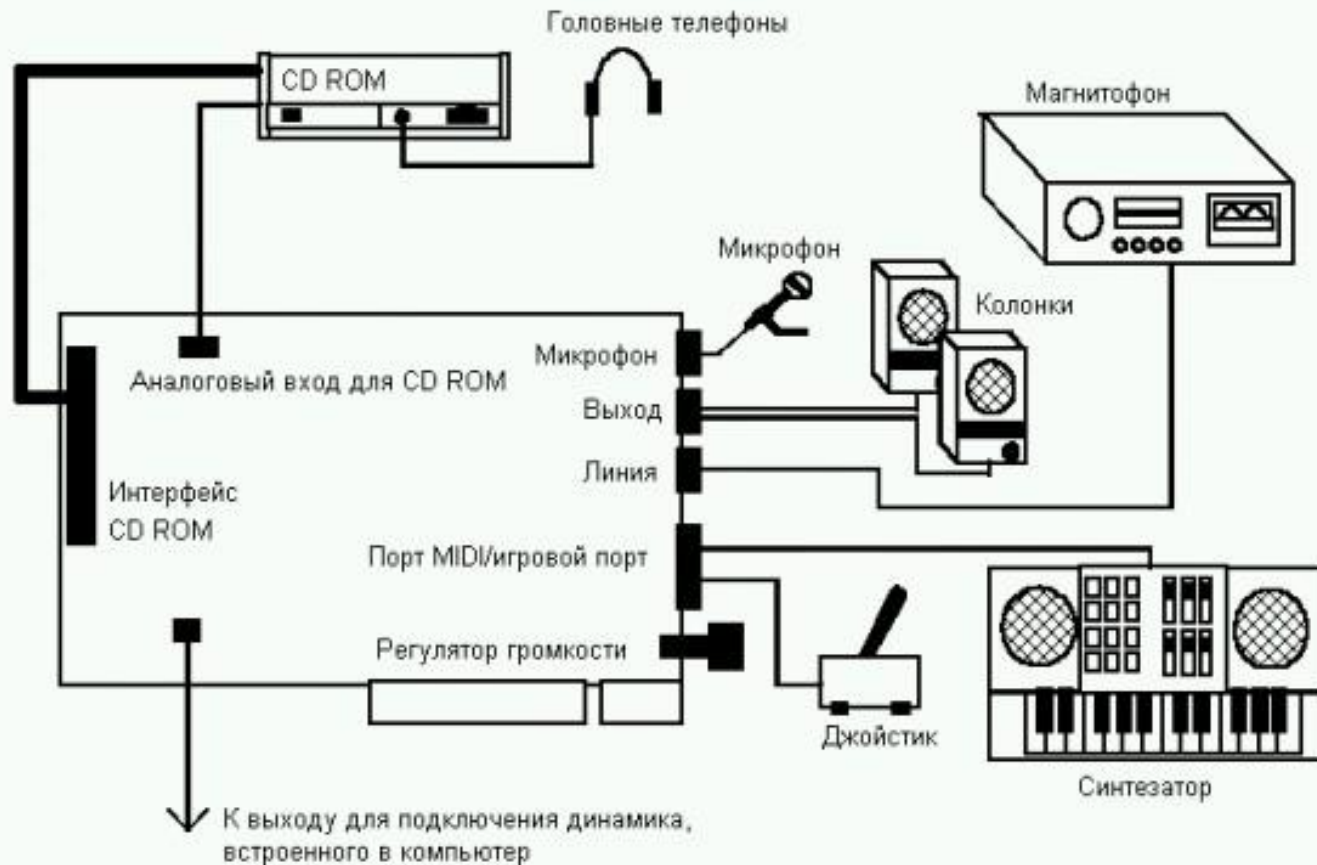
Головные телефоны

CD ROM

Магнитофон

Микрофон

Колонки

Микрофон

Аналоговый вход для CD ROM

Выход

Линия

Интерфейс CD ROM

Порт MIDI/игровой порт

Регулятор громкости

Джойстик

Синтезатор

К выходу для подключения динамика, встроенного в компьютер